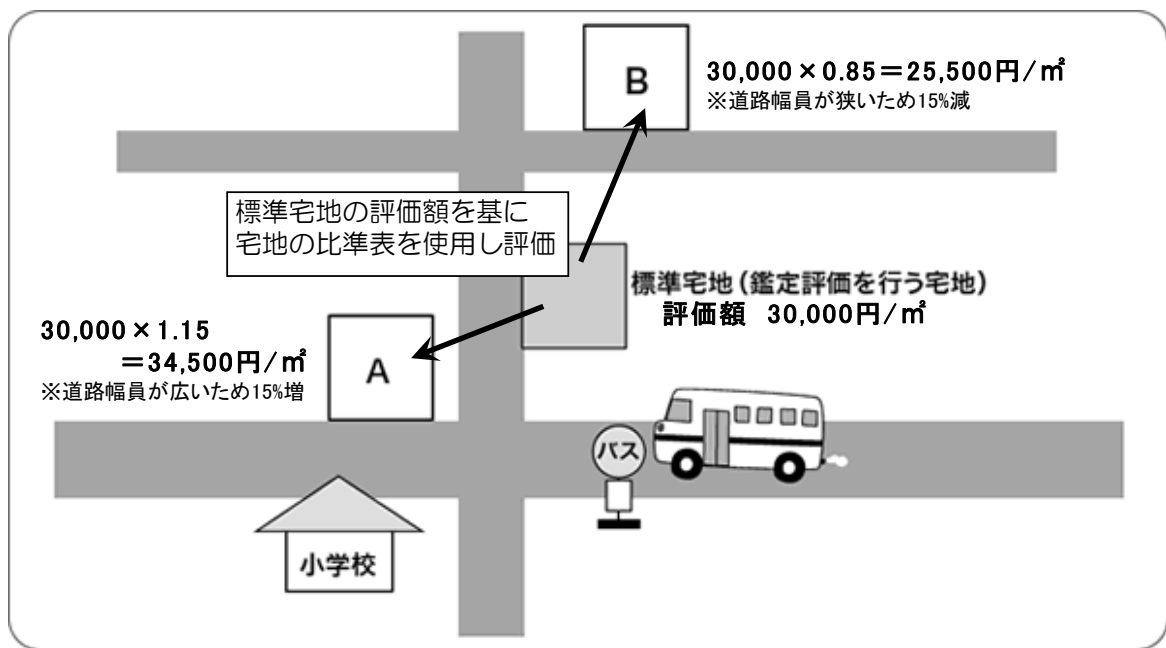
B

30,000×0.85＝25,500円/㎡
※道路幅員が狭いため15%減

標準宅地の評価額を基に
宅地の比準表を使用し評価

標準宅地（鑑定評価を行う宅地）
評価額 30,000円/㎡

30,000×1.15
＝34,500円/㎡
※道路幅員が広いため15%増

A

バス

小学校